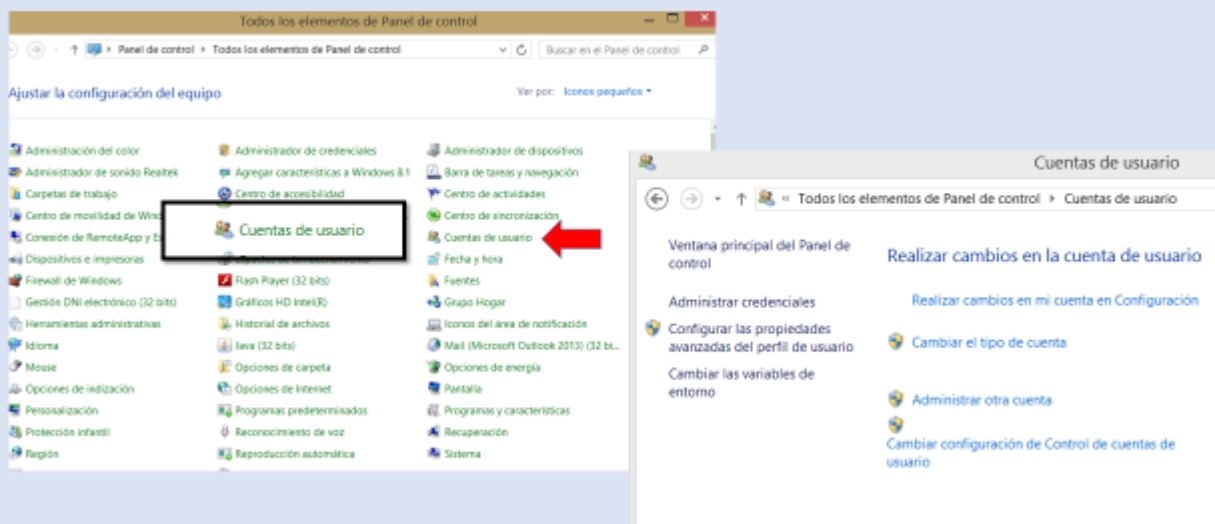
Todos los elementos de Panel de control

Panel de control › Todos los elementos de Panel de control

Buscar en el Panel de control

Ajustar la configuración del equipo

Ver por: Iconos pequeños

Administración del color
Administrador de sonido Realtek
Carpetas de trabajo
Centro de movilidad de Wind
Conexión de RemoteApp y E
Dispositivos e impresoras
Firewall de Windows
Gestión DNI electrónico (32 bits)
Herramientas administrativas
Idioma
Mouse
Opciones de indización
Personalización
Protección infantil
Región

Administrador de credenciales
Agregar características a Windows 8.1
Centro de accesibilidad
Flash Player (32 bits)
Gráficos HD Intel(R)
Historial de archivos
Java (32 bits)
Opciones de carpeta
Opciones de Internet
Programas predeterminados
Reconocimiento de voz
Reproducción automática

Administrador de dispositivos
Barra de tareas y navegación
Centro de actividades
Centro de sincronización
Cuentas de usuario
Fecha y hora
Fuentes
Grupo Hogar
Iconos del área de notificación
Mail (Microsoft Outlook 2013) (32 bi...
Opciones de energía
Pantalla
Programas y características
Recuperación
Sistema

Cuentas de usuario

Cuentas de usuario

« Todos los elementos de Panel de control › Cuentas de usuario

Ventana principal del Panel de control

Administrar credenciales

Configurar las propiedades avanzadas del perfil de usuario

Cambiar las variables de entorno

Realizar cambios en la cuenta de usuario

Realizar cambios en mi cuenta en Configuración

Cambiar el tipo de cuenta

Administrar otra cuenta

Cambiar configuración de Control de cuentas de usuario